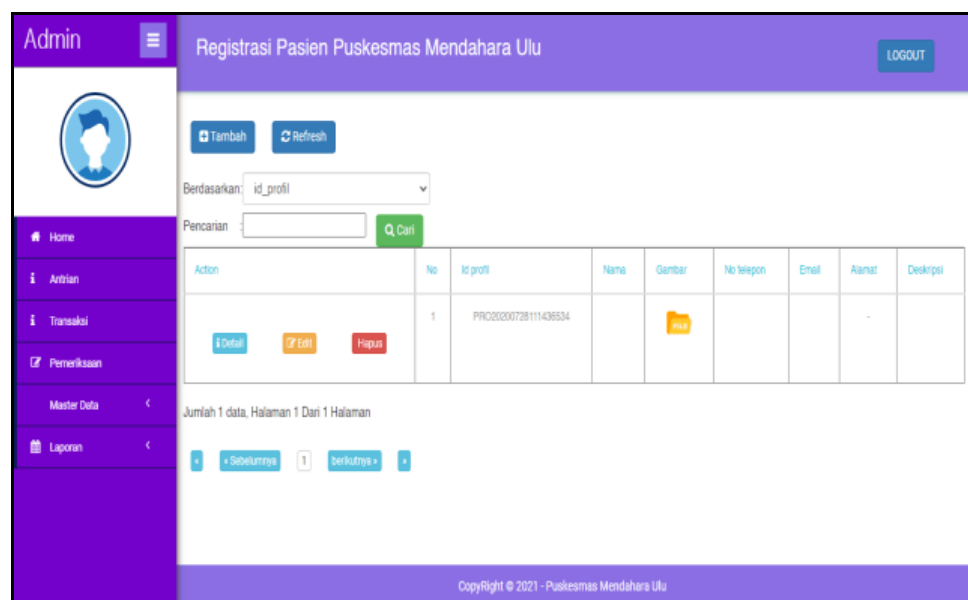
Admin

Registrasi Pasien Puskesmas Mendahara Ulu

LOGOUT

Home
Antrian
Transaksi
Pemeriksaan
Master Data
Laporan

Tambah
Refresh

Berdasarkan: id_profil

Pencarian
Cari

| Action | No | Id profil | Nama | Gambar | No telepon | Email | Alamat | Deskripsi |
|---|---|---|---|---|---|---|---|---|
| Detail Edit Hapus | 1 | PRO20200728111436534 | | | | | - | |

Jumlah 1 data, Halaman 1 Dari 1 Halaman

« « Sebelumnya 1 berikutnya » »

CopyRight © 2021 - Puskesmas Mendahara Ulu